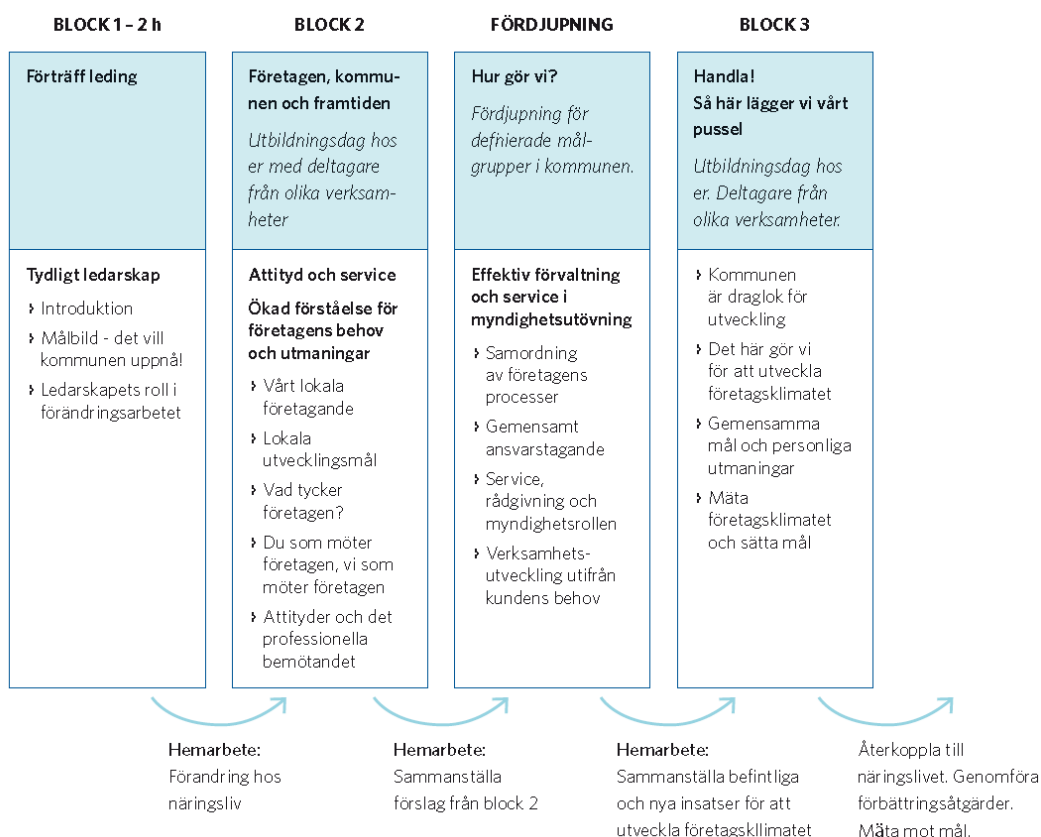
BLOCK 1 – 2 h

Förträff leding

Tydligt ledarskap

› Introduktion

› Målbild - det vill kommunen uppnå!

› Ledarskapets roll i förändringsarbetet

BLOCK 2

Företagen, kommunen och framtiden

Utbildningsdag hos er med deltagare från olika verksamheter

Attityd och service

Ökad förståelse för företagens behov och utmaningar

› Vårt lokala företagande

› Lokala utvecklingsmål

› Vad tycker företagen?

› Du som möter företagen, vi som möter företagen

› Attityder och det professionella bemötandet

FÖRDJUPNING

Hur gör vi?

Fördjupning för defnierade målgrupper i kommunen.

Effektiv förvaltning och service i myndighetsutövning

› Samordning av företagens processer

› Gemensamt ansvarstagande

› Service, rådgivning och myndighetsrollen

› Verksamhetsutveckling utifrån kundens behov

BLOCK 3

Handla!
Så här lägger vi vårt pussel

Utbildningsdag hos er. Deltagare från olika verksamheter.

› Kommunen är draglok för utveckling

› Det här gör vi för att utveckla företagsklimatet

› Gemensamma mål och personliga utmaningar

› Mäta företagsklimatet och sätta mål

Hemarbete:
Förandring hos näringsliv

Hemarbete:
Sammanställa förslag från block 2

Hemarbete:
Sammanställa befintliga och nya insatser för att utveckla företagskllimatet

Återkoppla till näringslivet. Genomföra förbättringsåtgärder. Mäta mot mål.